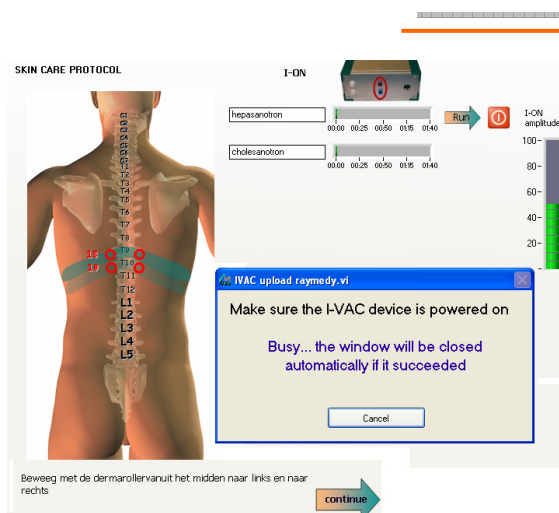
SKIN CARE PROTOCOL

I-ON

hepasanotron

00:00 00:25 00:50 01:15 01:40

Run

cholesanotron

00:00 00:25 00:50 01:15 01:40

I-ON amplitude

100
80
60
40
20

C1
C2
C3
C4
C5
C6
C7
T1
T2
T3
T4
T5
T6
T7
T8
T9
T10
T11
T12
L1
L2
L3
L4
L5

18
19

IVAC upload raymedy.vi

Make sure the I-VAC device is powered on

Busy... the window will be closed automatically if it succeeded

Cancel

Beweeg met de dermarollervanuit het midden naar links en naar rechts

continue